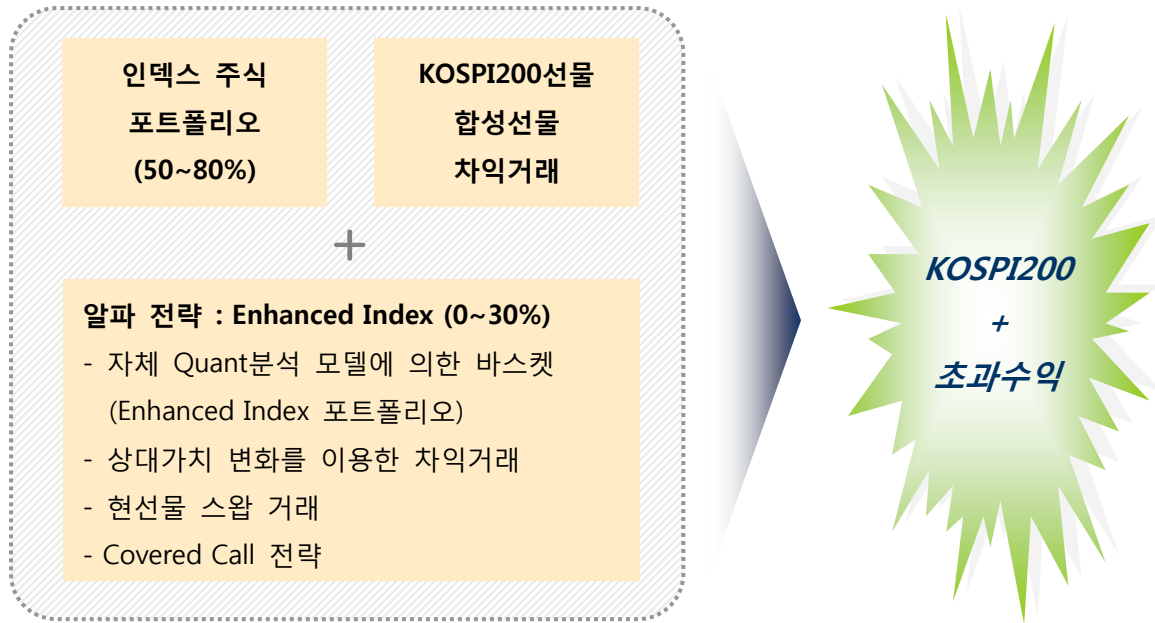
인덱스 주식
포트폴리오
(50~80%)

KOSPI200선물
합성선물
차익거래

+

알파 전략 : Enhanced Index (0~30%)
- 자체 Quant분석 모델에 의한 바스켓
(Enhanced Index 포트폴리오)
- 상대가치 변화를 이용한 차익거래
- 현선물 스왑 거래
- Covered Call 전략

KOSPI200
+
초과수익